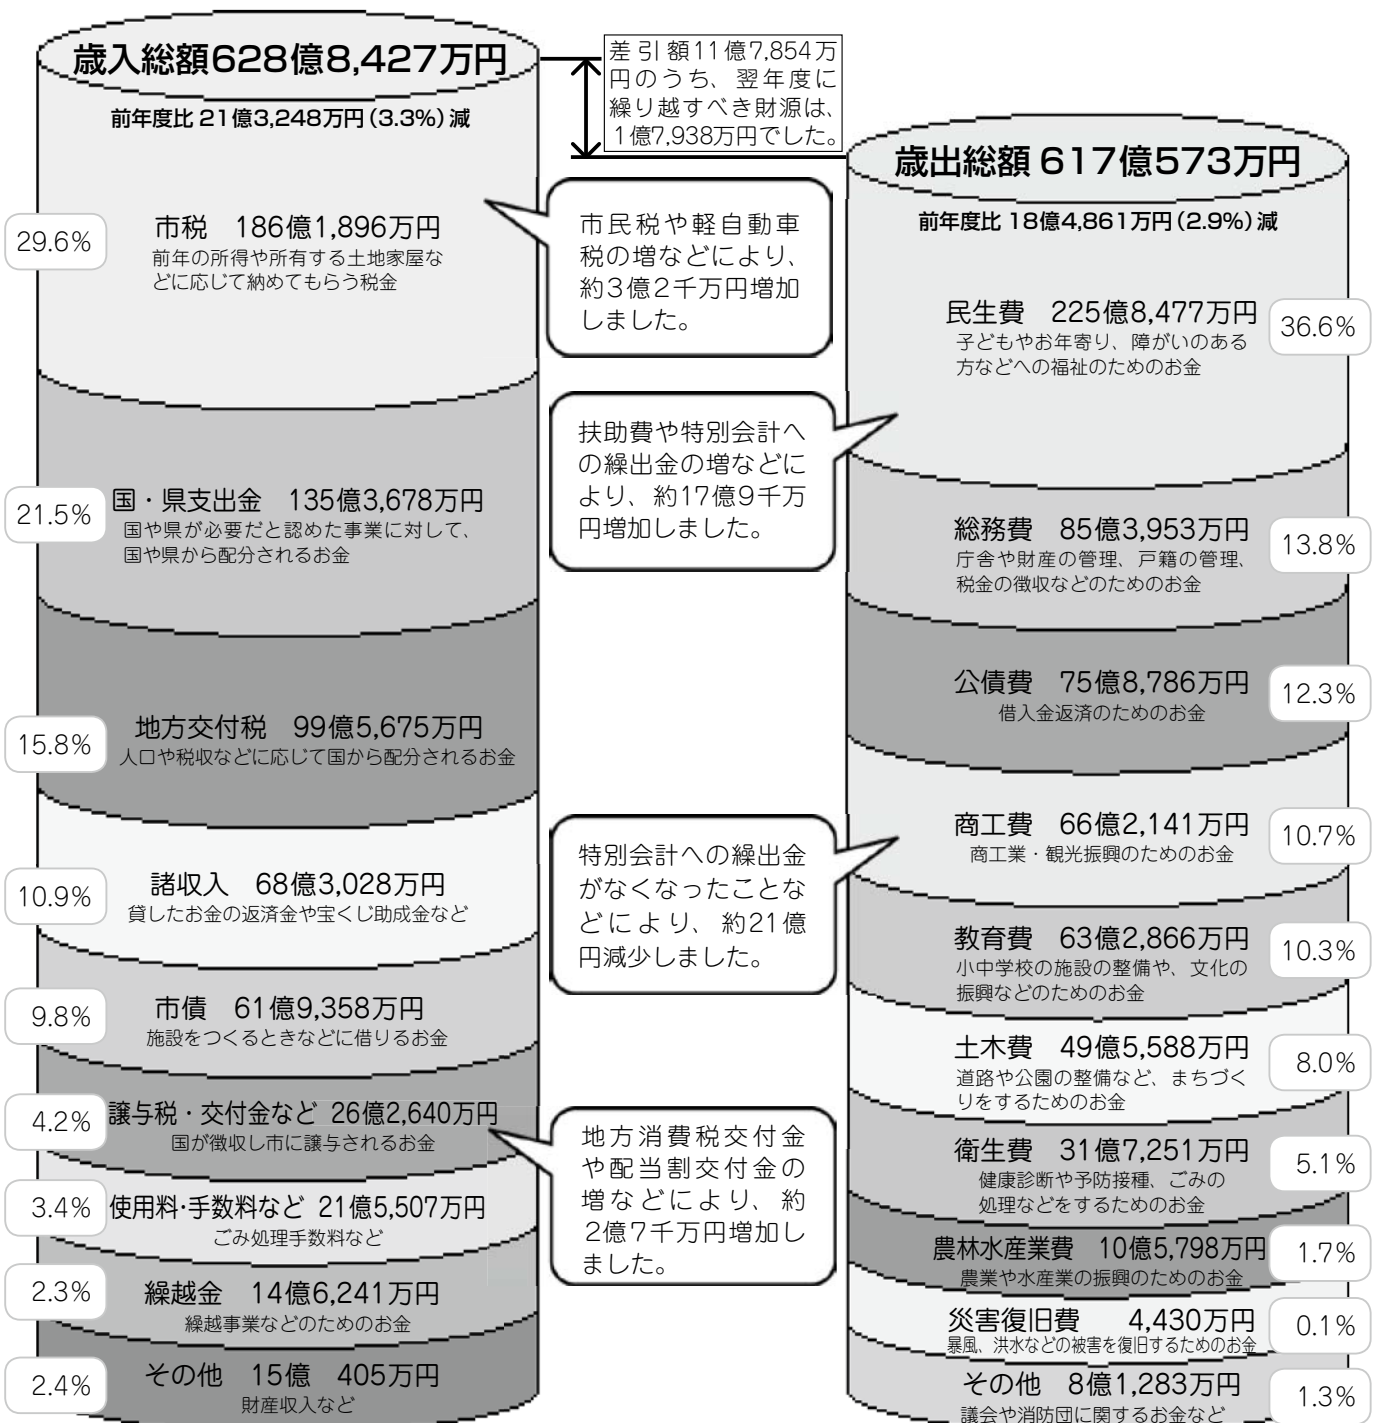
歳入総額628億8,427万円
前年度比 21億3,248万円（3.3%）減

差引額11億7,854万円のうち、翌年度に繰り越すべき財源は、1億7,938万円でした。

歳出総額 617億573万円
前年度比 18億4,861万円（2.9%）減

29.6%
市税　186億1,896万円
前年の所得や所有する土地家屋などに応じて納めてもらう税金

市民税や軽自動車税の増などにより、約3億2千万円増加しました。

民生費　225億8,477万円
子どもやお年寄り、障がいのある方などへの福祉のためのお金
36.6%

扶助費や特別会計への繰出金の増などにより、約17億9千万円増加しました。

21.5%
国・県支出金　135億3,678万円
国や県が必要だと認めた事業に対して、国や県から配分されるお金

総務費　85億3,953万円
庁舎や財産の管理、戸籍の管理、税金の徴収などのためのお金
13.8%

公債費　75億8,786万円
借入金返済のためのお金
12.3%

15.8%
地方交付税　99億5,675万円
人口や税収などに応じて国から配分されるお金

商工費　66億2,141万円
商工業・観光振興のためのお金
10.7%

特別会計への繰出金がなくなったことなどにより、約21億円減少しました。

10.9%
諸収入　68億3,028万円
貸したお金の返済金や宝くじ助成金など

教育費　63億2,866万円
小中学校の施設の整備や、文化の振興などのためのお金
10.3%

9.8%
市債　61億9,358万円
施設をつくるときなどに借りるお金

土木費　49億5,588万円
道路や公園の整備など、まちづくりをするためのお金
8.0%

4.2%
譲与税・交付金など 26億2,640万円
国が徴収し市に譲与されるお金

地方消費税交付金や配当割交付金の増などにより、約2億7千万円増加しました。

衛生費　31億7,251万円
健康診断や予防接種、ごみの処理などをするためのお金
5.1%

3.4%
使用料･手数料など 21億5,507万円
ごみ処理手数料など

農林水産業費　10億5,798万円
農業や水産業の振興のためのお金
1.7%

2.3%
繰越金　14億6,241万円
繰越事業などのためのお金

災害復旧費　4,430万円
暴風、洪水などの被害を復旧するためのお金
0.1%

2.4%
その他　15億　405万円
財産収入など

その他　8億1,283万円
議会や消防団に関するお金など
1.3%